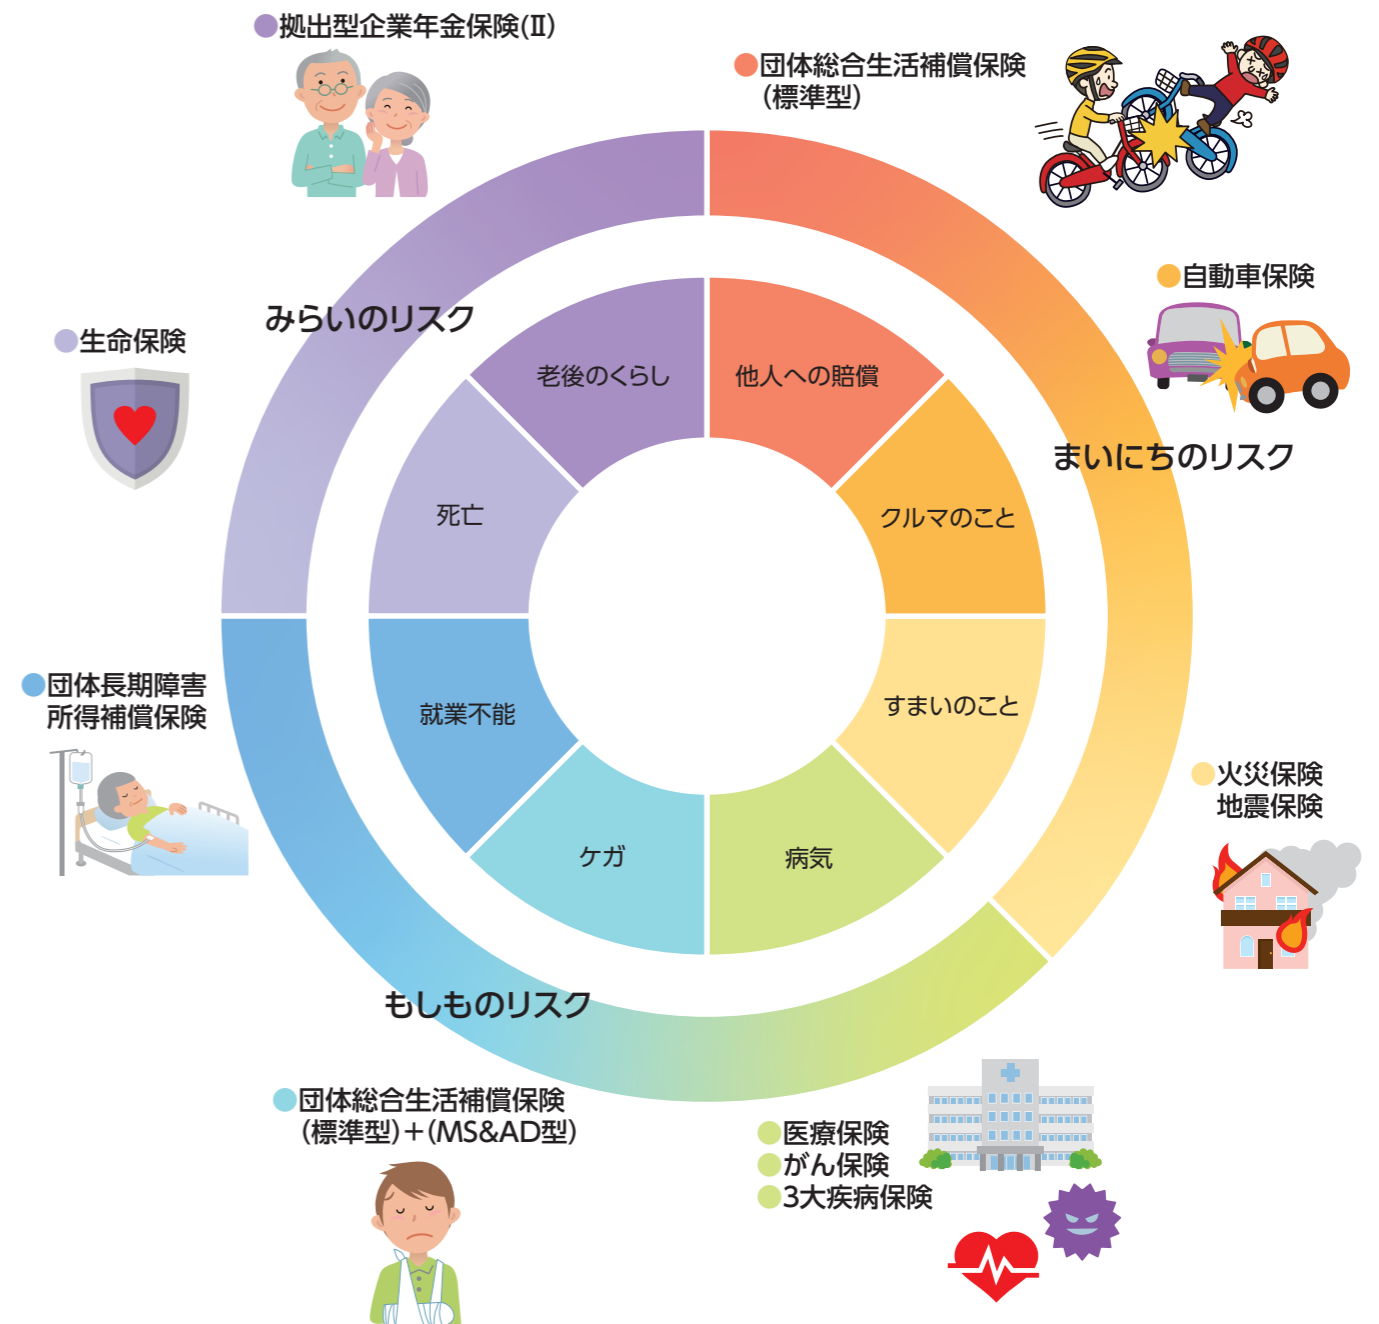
●拠出型企業年金保険(Ⅱ)

●団体総合生活補償保険（標準型）

●自動車保険

●生命保険

みらいのリスク

老後のくらし

他人への賠償

まいにちのリスク

死亡

クルマのこと

●団体長期障害所得補償保険

就業不能

すまいのこと

●火災保険
地震保険

ケガ

病気

もしものリスク

●団体総合生活補償保険（標準型）＋(MS&AD型)

●医療保険
●がん保険
●3大疾病保険